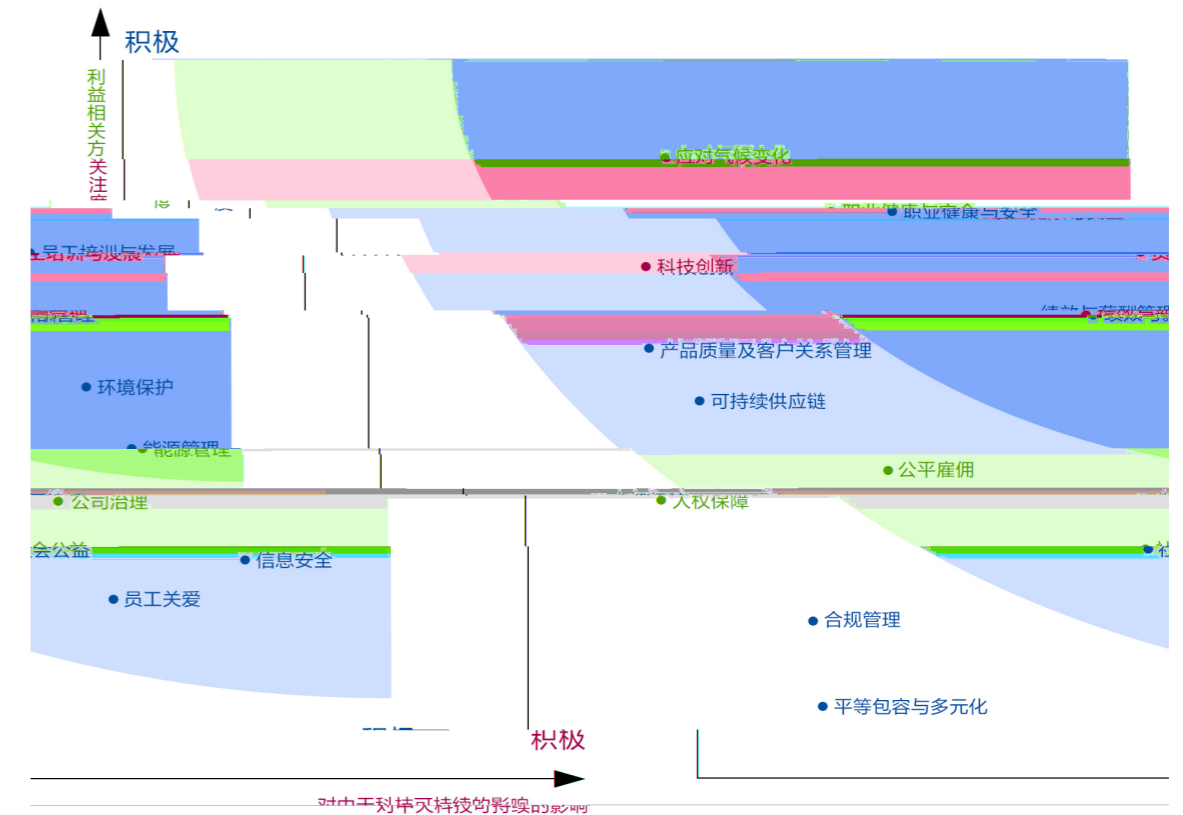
积极

利益相关方关注度

应对气候变化

职业健康与安全

员工培训与发展

科技创新

绿色运营

产品质量及客户关系管理

环境保护

可持续供应链

能源管理

公平雇佣

公司治理

人权保障

社会公益

信息安全

员工关爱

合规管理

平等包容与多元化

积极

对中王科技可持续发展的影响